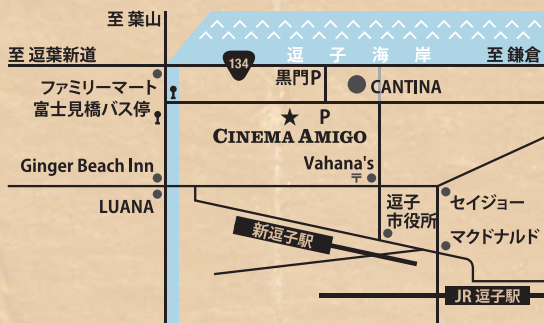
至 葉山

逗子海岸

至 逗葉新道

134

至 鎌倉

ファミリーマート

黒門P

CANTINA

富士見橋バス停

P

CINEMA AMIGO

Ginger Beach Inn

Vahana's

LUANA

逗子
市役所

セイジョー

マクドナルド

新逗子駅

JR 逗子駅